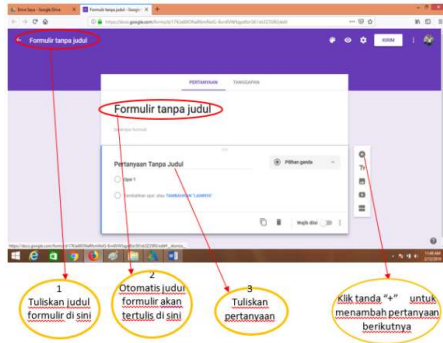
Drive Saya - Google Drive
Formulir tanpa judul - Googl
https://docs.google.com/forms/d/1T6a8XiRa6Rom9otG-9uvdtf...

Formulir tanpa judul

KIRIM

PERTANYAAN TANGGAPAN

Formulir tanpa judul

Deskripsi formulir

Pertanyaan Tanpa Judul

Pilihan ganda

Opsi 1

Tambahkan opsi atau TAMBAHKAN "LAINNYA"

Wajib diisi

1
Tuliskan judul formulir di sini

2
Otomatis judul formulir akan tertulis di sini

3
Tuliskan pertanyaan

Klik tanda "+" untuk menambah pertanyaan berikutnya